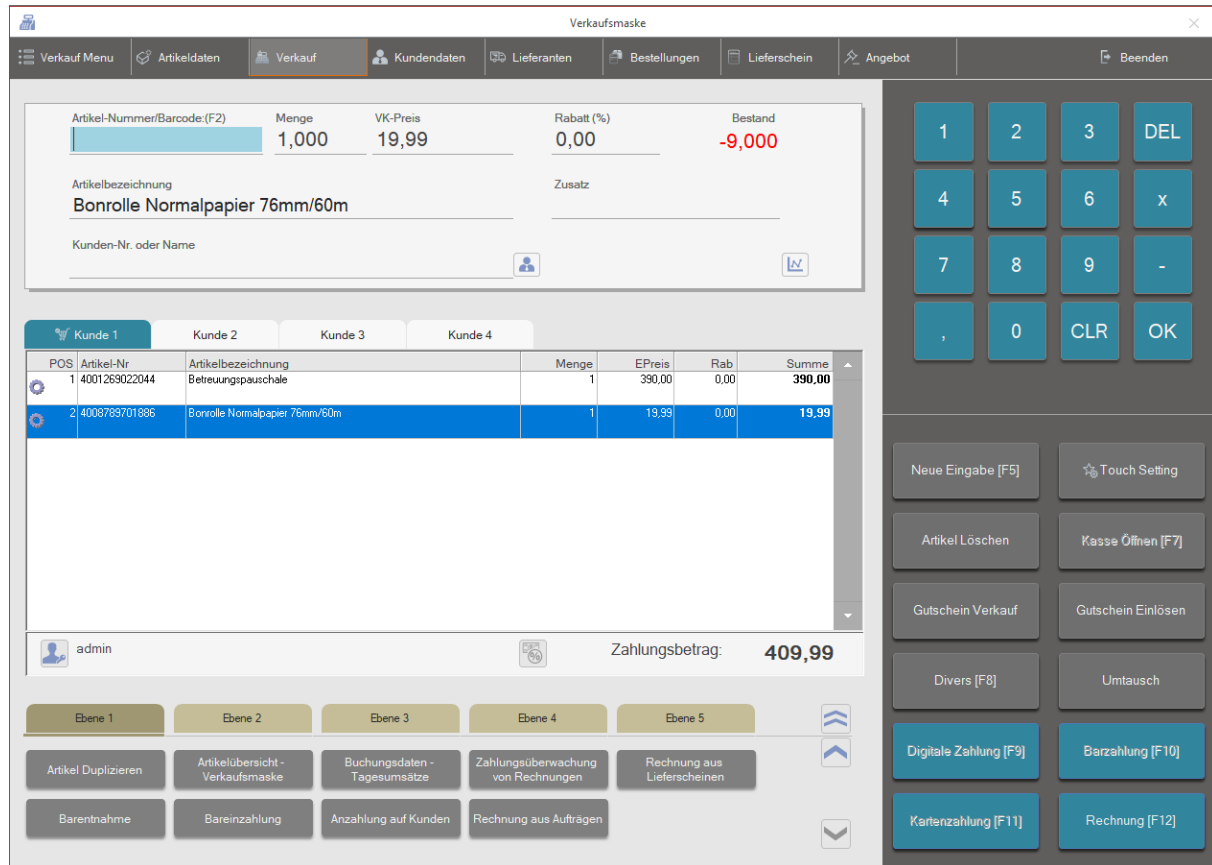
Verkaufsmaske

Verkauf Menu | Artikeldaten | Verkauf | Kundendaten | Lieferanten | Bestellungen | Lieferschein | Angebot | Beenden

Artikel-Nummer/Barcode:(F2)
Menge
1,000
VK-Preis
19,99
Rabatt (%)
0,00
Bestand
-9,000

Artikelbezeichnung
Bonrolle Normalpapier 76mm/60m
Zusatz

Kunden-Nr. oder Name

1 2 3 DEL
4 5 6 x
7 8 9 -
, 0 CLR OK

Kunde 1 | Kunde 2 | Kunde 3 | Kunde 4

| POS | Artikel-Nr | Artikelbezeichnung | Menge | EPreis | Rab | Summe |
|---|---|---|---|---|---|---|
| 1 | 4001269022044 | Betreuungspauschale | 1 | 390,00 | 0,00 | 390,00 |
| 2 | 4008789701886 | Bonrolle Normalpapier 76mm/60m | 1 | 19,99 | 0,00 | 19,99 |

admin
Zahlungsbetrag: 409,99

Neue Eingabe [F5]
Touch Setting
Artikel Löschen
Kasse Öffnen [F7]
Gutschein Verkauf
Gutschein Einlösen
Divers [F8]
Umtausch
Digitale Zahlung [F9]
Barzahlung [F10]
Kartenzahlung [F11]
Rechnung [F12]

Ebene 1 | Ebene 2 | Ebene 3 | Ebene 4 | Ebene 5

Artikel Duplizieren
Artikelübersicht - Verkaufsmaske
Buchungsdaten - Tagesumsätze
Zahlungsüberwachung von Rechnungen
Rechnung aus Lieferscheinen
Barentnahme
Bareinzahlung
Anzahlung auf Kunden
Rechnung aus Aufträgen